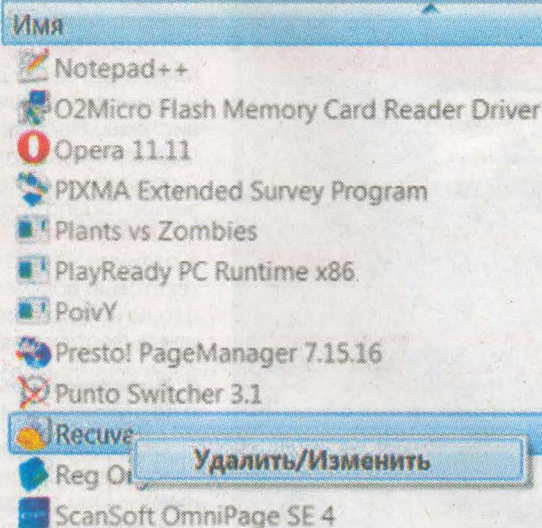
Имя
Notepad++
O2Micro Flash Memory Card Reader Driver
Opera 11.11
PIXMA Extended Survey Program
Plants vs Zombies
PlayReady PC Runtime x86
PoivY
Presto! PageManager 7.15.16
Punto Switcher 3.1
Recuva
Удалить/Изменить
Reg O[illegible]
ScanSoft OmniPage SE 4